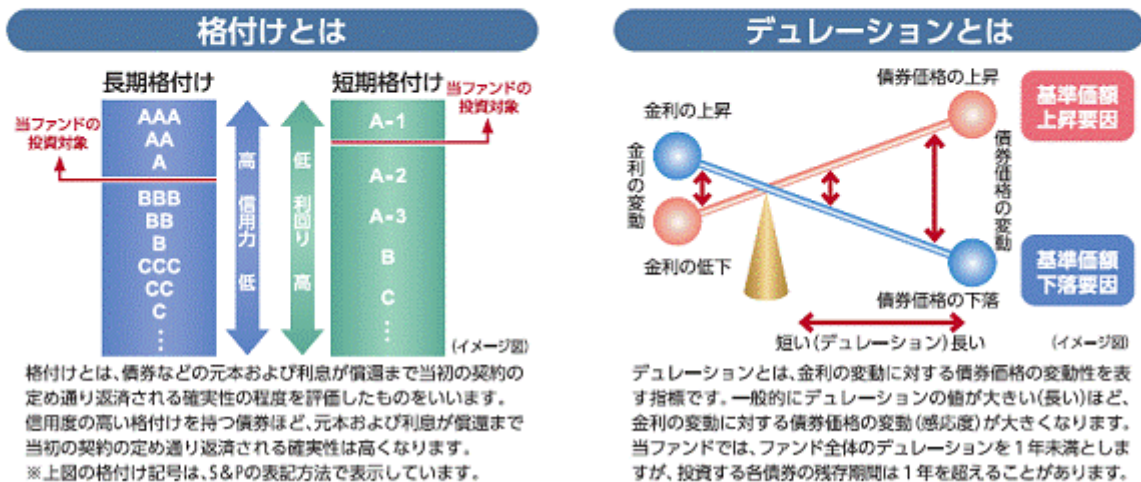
格付けとは

長期格付け

短期格付け

当ファンドの投資対象

当ファンドの投資対象

AAA
AA
A
BBB
BB
B
CCC
CC
C
⋮

高 信用力 低

低 利回り 高

A-1
A-2
A-3
B
C
⋮

(イメージ図)

格付けとは、債券などの元本および利息が償還まで当初の契約の定め通り返済される確実性の程度を評価したものをいいます。信用度の高い格付けを持つ債券ほど、元本および利息が償還まで当初の契約の定め通り返済される確実性は高くなります。
※上図の格付け記号は、S&Pの表記方法で表示しています。

デュレーションとは

債券価格の上昇

金利の上昇

金利の変動

債券価格の変動

金利の低下

債券価格の下落

基準価額上昇要因

基準価額下落要因

短い(デュレーション)長い

(イメージ図)

デュレーションとは、金利の変動に対する債券価格の変動性を表す指標です。一般的にデュレーションの値が大きい(長い)ほど、金利の変動に対する債券価格の変動(感応度)が大きくなります。当ファンドでは、ファンド全体のデュレーションを1年未満としますが、投資する各債券の残存期間は1年を超えることがあります。